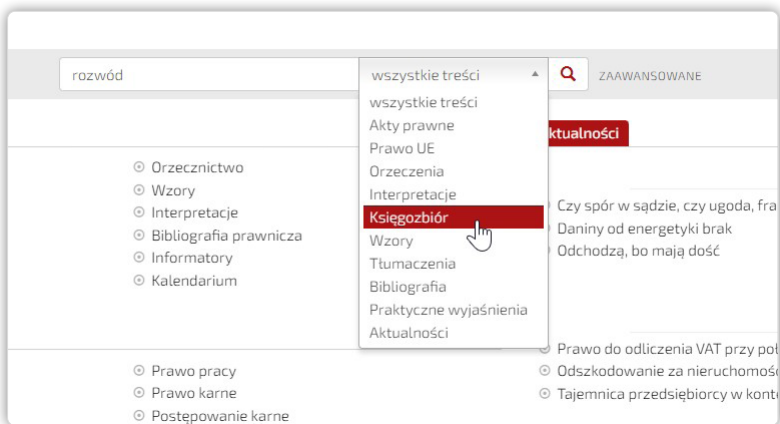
rozwód

wszystkie treści

ZAAWANSOWANE

wszystkie treści
Akty prawne
Prawo UE
Orzeczenia
Interpretacje
Księgozbiór
Wzory
Tłumaczenia
Bibliografia
Praktyczne wyjaśnienia
Aktualności

ktualności

Orzecznictwo
Wzory
Interpretacje
Bibliografia prawnicza
Informatory
Kalendarium

Czy spór w sądzie, czy ugoda, fra
Daniny od energetyki brak
Odchodzą, bo mają dość

Prawo pracy
Prawo karne
Postępowanie karne

Prawo do odliczenia VAT przy poł
Odszkodowanie za nieruchomoś
Tajemnica przedsiębiorcy w kont